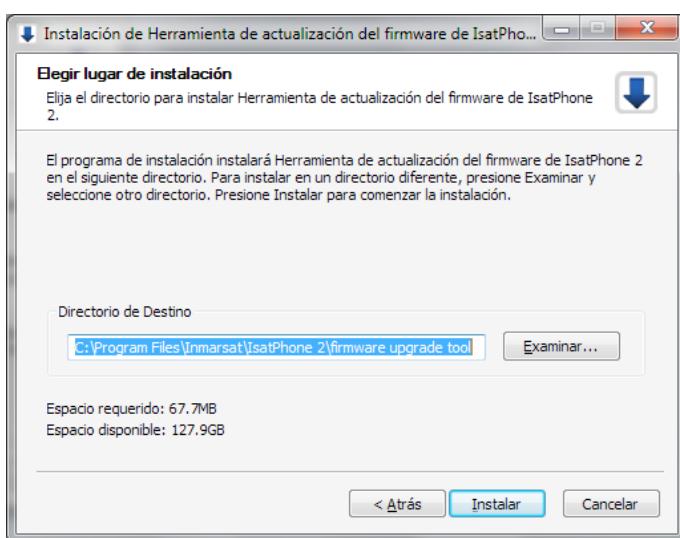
Instalación de Herramienta de actualización del firmware de IsatPho...

Elegir lugar de instalación
Elija el directorio para instalar Herramienta de actualización del firmware de IsatPhone 2.

El programa de instalación instalará Herramienta de actualización del firmware de IsatPhone 2 en el siguiente directorio. Para instalar en un directorio diferente, presione Examinar y seleccione otro directorio. Presione Instalar para comenzar la instalación.

Directorio de Destino
C:\Program Files\Inmarsat\IsatPhone 2\firmware upgrade tool
Examinar...

Espacio requerido: 67.7MB
Espacio disponible: 127.9GB

< Atrás
Instalar
Cancelar